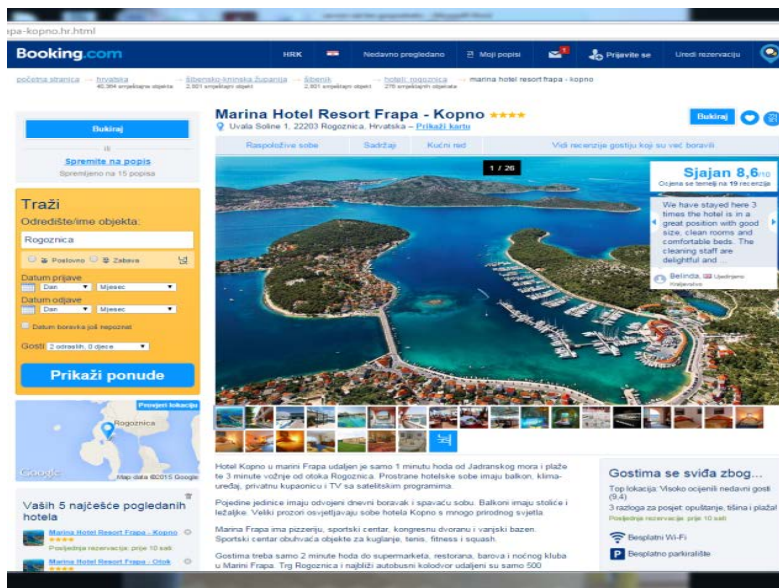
rapa-kopno.hr.html

Booking.com

HRK

Nedavno pregledano

Moji popisi

Prijavite se

Uredi rezervaciju

početna stranica → hrvatska 40.364 smještajnih objekta → šibensko-kninska županija 2.921 smještajni objekt → šibenik 2.921 smještajni objekt → hoteli: rogoznica 276 smještajnih objekata → marina hotel resort frapa - kopno

Bukiraj

ili

Spremite na popis

Spremljeno na 15 popisa

Traži

Odredište/ime objekta:

Rogoznica

Poslovno Zabava

Datum prijave

Dan Mjesec

Datum odjave

Dan Mjesec

Datum boravka još nepoznat

Gosti 2 odraslih, 0 djece

Prikaži ponude

Provjeri lokaciju

Rogoznica

Google Map data ©2015 Google

Vaših 5 najčešće pogledanih hotela

Marina Hotel Resort Frapa - Kopno ★★★★

Posljednja rezervacija: prije 10 sati

Marina Hotel Resort Frapa - Otok ★★★★

Marina Hotel Resort Frapa - Kopno ★★★★

Uvala Soline 1, 22203 Rogoznica, Hrvatska – Prikaži kartu

Bukiraj

Raspoložive sobe | Sadržaji | Kućni red | Vidi recenzije gostiju koji su već boravili

1 / 26

Sjajan 8,6/10

Ocjena se temelji na 19 recenzija

We have stayed here 3 times the hotel is in a great position with good size, clean rooms and comfortable beds. The cleaning staff are delightful and ...

Belinda, Ujedinjeno Kraljevstvo

Hotel Kopno u marini Frapa udaljen je samo 1 minutu hoda od Jadranskog mora i plaže te 3 minute vožnje od otoka Rogoznica. Prostrane hotelske sobe imaju balkon, klima-uređaj, privatnu kupaonicu i TV sa satelitskim programima.

Pojedine jedinice imaju odvojeni dnevni boravak i spavaću sobu. Balkoni imaju stolice i ležaljke. Veliki prozori osvjetljavaju sobe hotela Kopno s mnogo prirodnog svjetla.

Marina Frapa ima pizzeriju, sportski centar, kongresnu dvoranu i vanjski bazen. Sportski centar obuhvaća objekte za kuglanje, tenis, fitness i squash.

Gostima treba samo 2 minute hoda do supermarketa, restorana, barova i noćnog kluba u Marini Frapa. Trg Rogoznica i najbliži autobusni kolodvor udaljeni su samo 500

Gostima se sviđa zbog...

Top lokacija: Visoko ocijenili nedavni gosti (9,4)

3 razloga za posjet: opuštanje, tišina i plaža!

Posljednja rezervacija: prije 10 sati

Besplatni Wi-Fi

Besplatno parkiralište